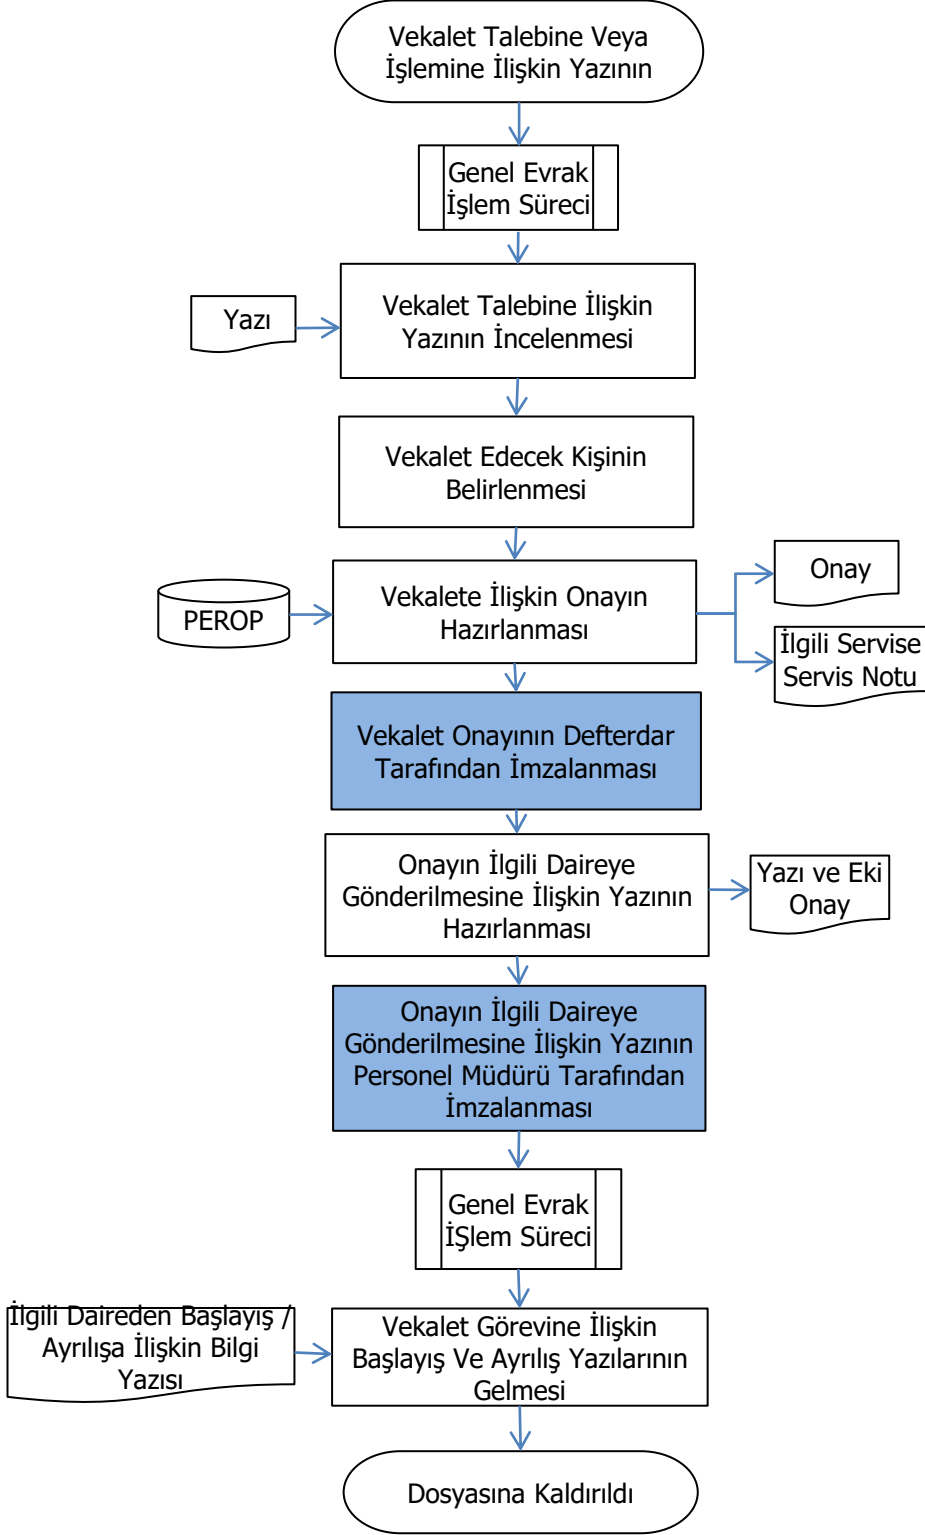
Vekalet Talebine Veya İşlemine İlişkin Yazının

Genel Evrak İşlem Süreci

Yazı

Vekalet Talebine İlişkin Yazının İncelenmesi

Vekalet Edecek Kişinin Belirlenmesi

PEROP

Vekalete İlişkin Onayın Hazırlanması

Onay

İlgili Servise Servis Notu

Vekalet Onayının Defterdar Tarafından İmzalanması

Onayın İlgili Daireye Gönderilmesine İlişkin Yazının Hazırlanması

Yazı ve Eki Onay

Onayın İlgili Daireye Gönderilmesine İlişkin Yazının Personel Müdürü Tarafından İmzalanması

Genel Evrak İŞlem Süreci

İlgili Daireden Başlayış / Ayrılışa İlişkin Bilgi Yazısı

Vekalet Görevine İlişkin Başlayış Ve Ayrılış Yazılarının Gelmesi

Dosyasına Kaldırıldı